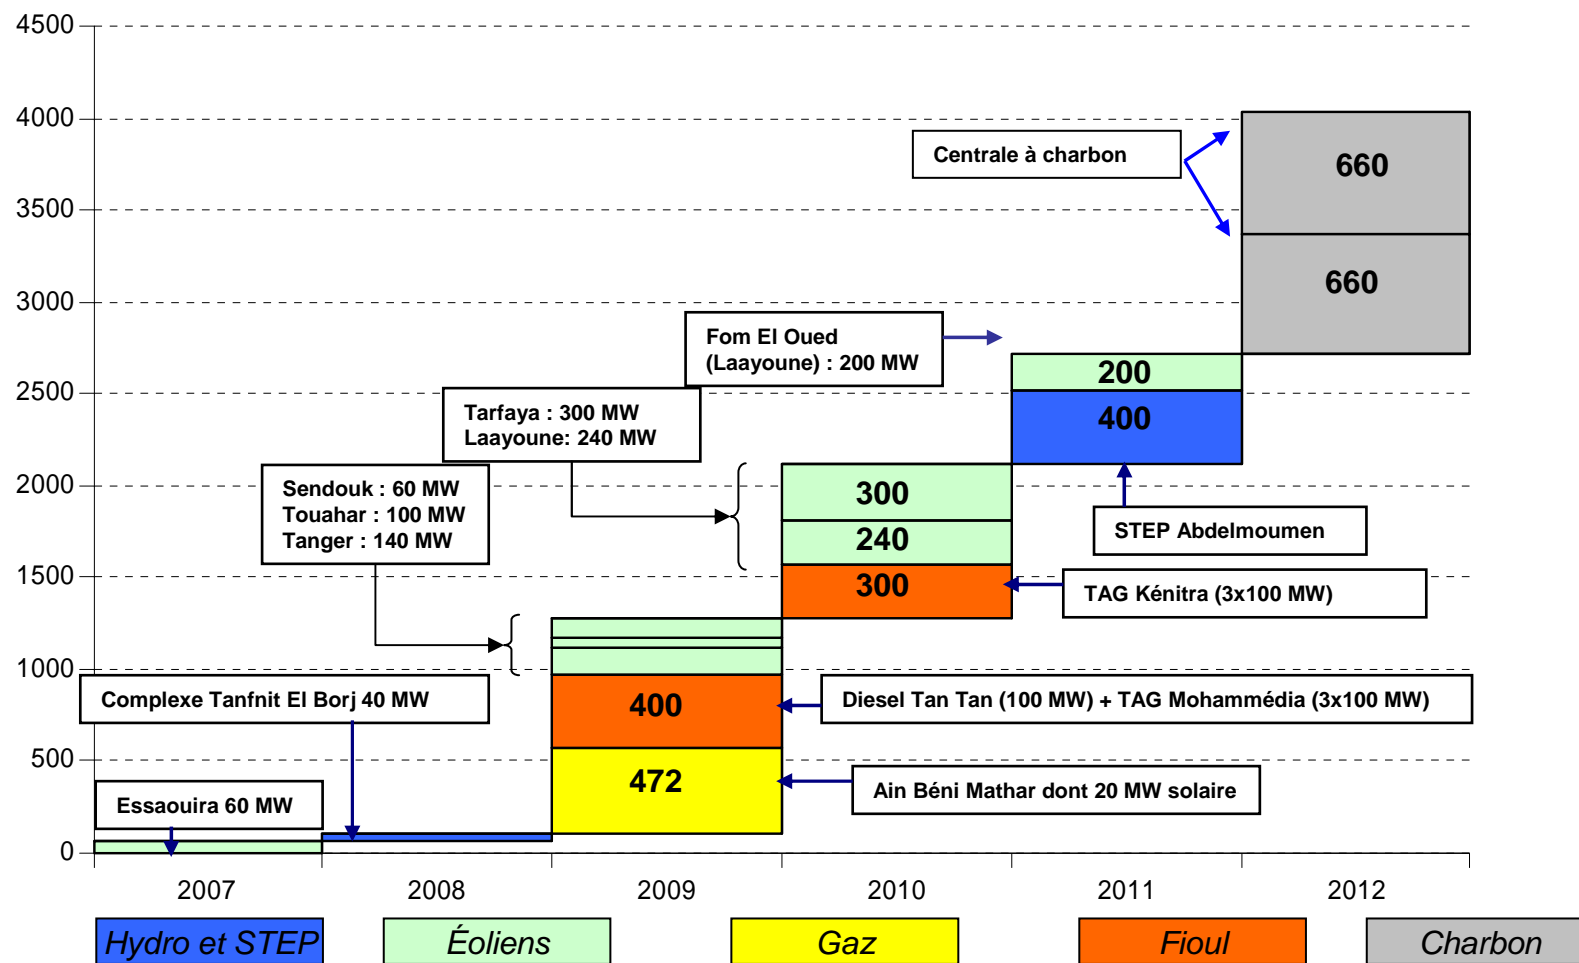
4500
4000
3500
3000
2500
2000
1500
1000
500
0

Centrale à charbon
660
660
Fom El Oued (Laayoune) : 200 MW
200
400
Tarfaya : 300 MW
Laayoune: 240 MW
Sendouk : 60 MW
Touahar : 100 MW
Tanger : 140 MW
300
240
300
STEP Abdelmoumen
TAG Kénitra (3x100 MW)
Complexe Tanfnit El Borj 40 MW
400
Diesel Tan Tan (100 MW) + TAG Mohammédia (3x100 MW)
472
Ain Béni Mathar dont 20 MW solaire
Essaouira 60 MW

2007
2008
2009
2010
2011
2012

Hydro et STEP
Éoliens
Gaz
Fioul
Charbon